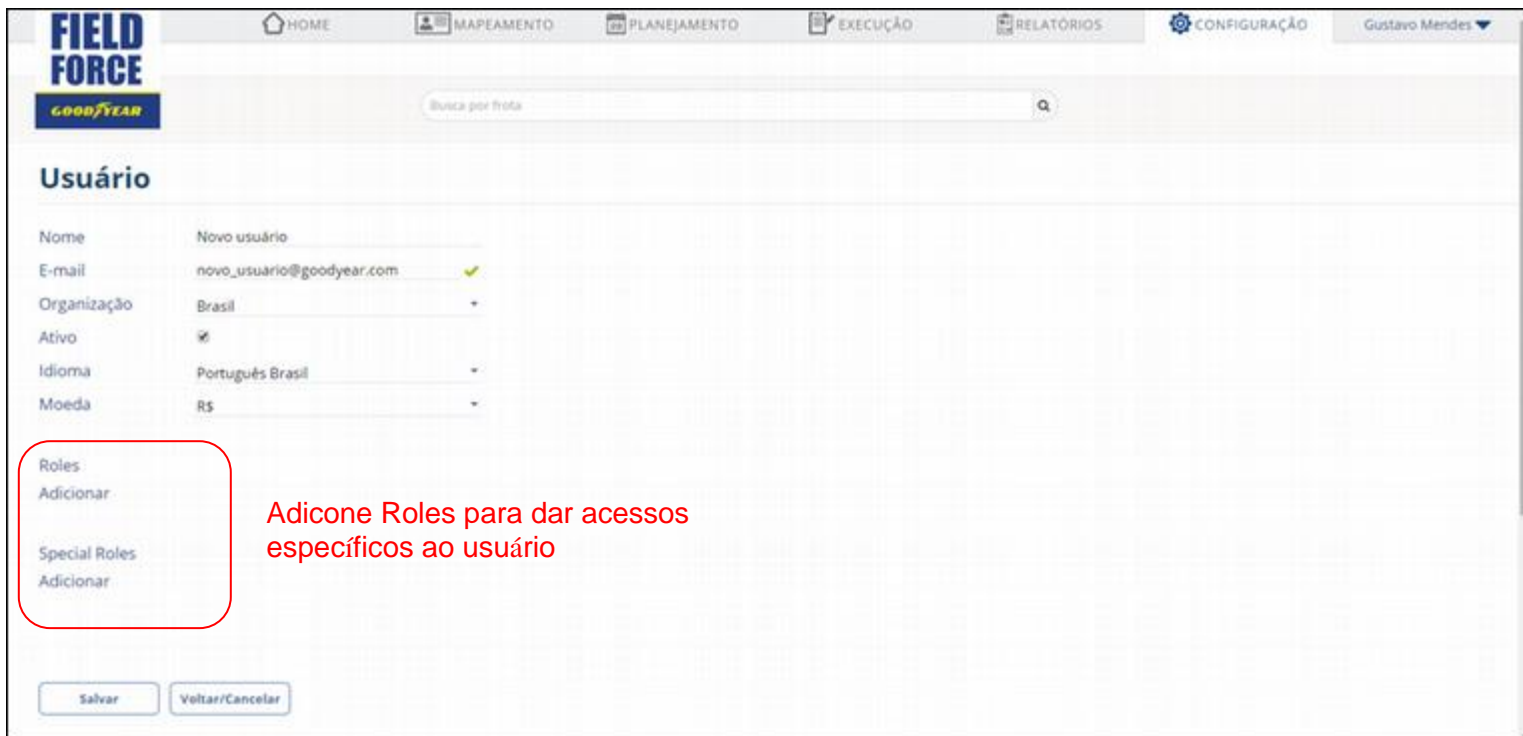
FIELD FORCE
GOODYEAR

HOME MAPEAMENTO PLANEJAMENTO EXECUÇÃO RELATÓRIOS CONFIGURAÇÃO Gustavo Mendes

Busca por frota

Usuário

Nome Novo usuário
E-mail novo_usuario@goodyear.com
Organização Brasil
Ativo
Idioma Português Brasil
Moeda R$

Roles
Adicionar

Special Roles
Adicionar

Adicone Roles para dar acessos específicos ao usuário

Salvar Voltar/Cancelar